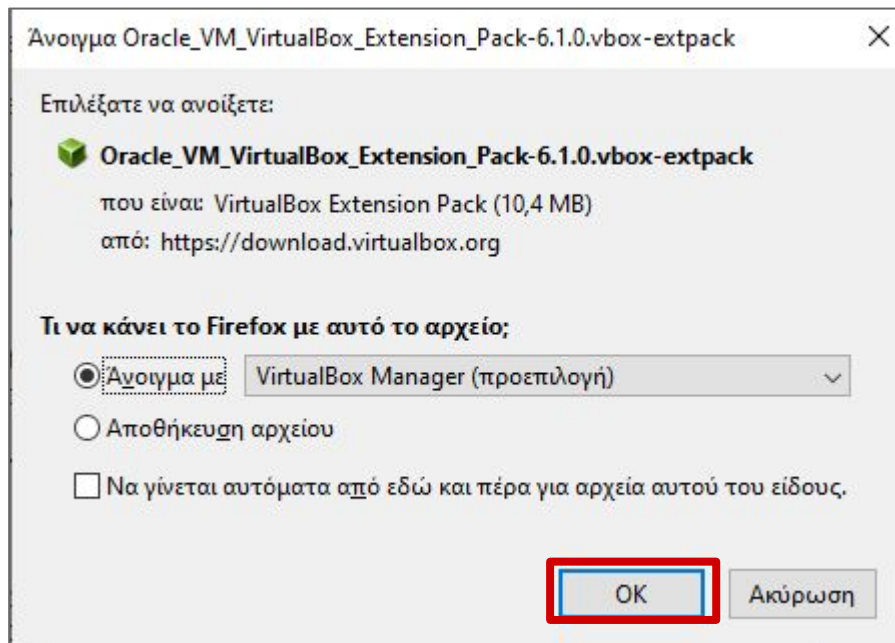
Άνοιγμα Oracle_VM_VirtualBox_Extension_Pack-6.1.0.vbox-extpack

Επιλέξατε να ανοίξετε:

Oracle_VM_VirtualBox_Extension_Pack-6.1.0.vbox-extpack

που είναι: VirtualBox Extension Pack (10,4 MB)

από: https://download.virtualbox.org

Τι να κάνει το Firefox με αυτό το αρχείο;

Άνοιγμα με VirtualBox Manager (προεπιλογή)

Αποθήκευση αρχείου

Να γίνεται αυτόματα από εδώ και πέρα για αρχεία αυτού του είδους.

OK

Ακύρωση